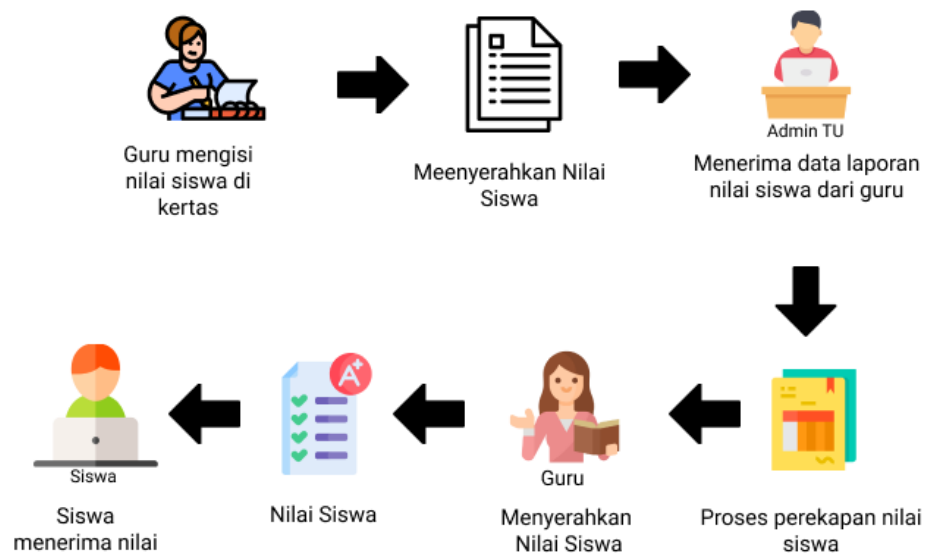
Guru mengisi nilai siswa di kertas

Meenyerahkan Nilai Siswa

Admin TU

Menerima data laporan nilai siswa dari guru

Proses perekapan nilai siswa

Guru

Menyerahkan Nilai Siswa

A+

Nilai Siswa

Siswa

Siswa menerima nilai